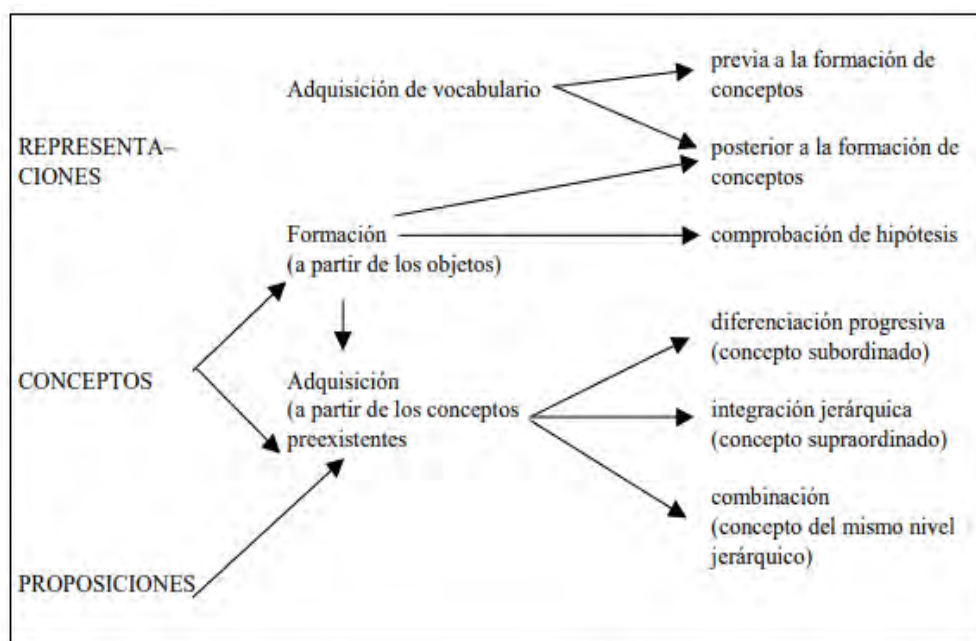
Adquisición de vocabulario

previa a la formación de conceptos

REPRESENTACIONES

posterior a la formación de conceptos

Formación
(a partir de los objetos)

comprobación de hipótesis

diferenciación progresiva
(concepto subordinado)

CONCEPTOS

Adquisición
(a partir de los conceptos preexistentes

integración jerárquica
(concepto supraordinado)

combinación
(concepto del mismo nivel jerárquico)

PROPOSICIONES